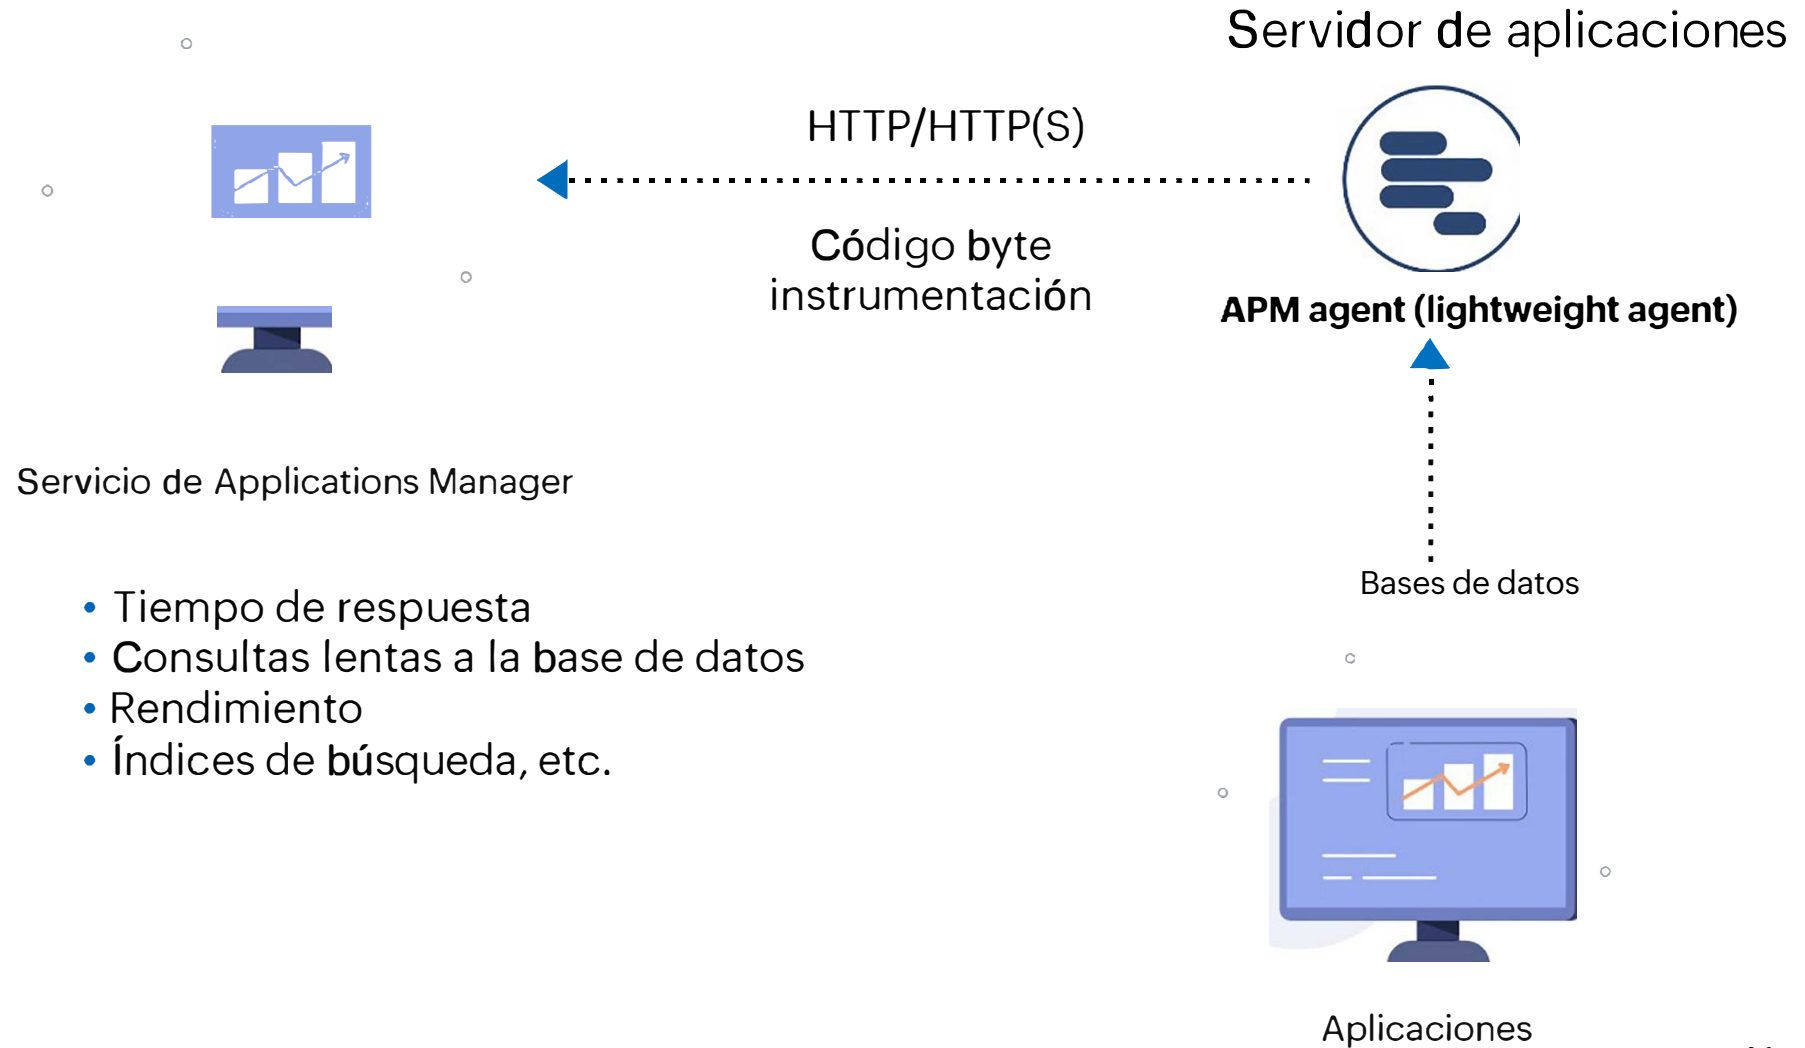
Servidor de aplicaciones

HTTP/HTTP(S)

Código byte instrumentación

APM agent (lightweight agent)

Servicio de Applications Manager

Bases de datos

• Tiempo de respuesta
• Consultas lentas a la base de datos
• Rendimiento
• Índices de búsqueda, etc.

Aplicaciones